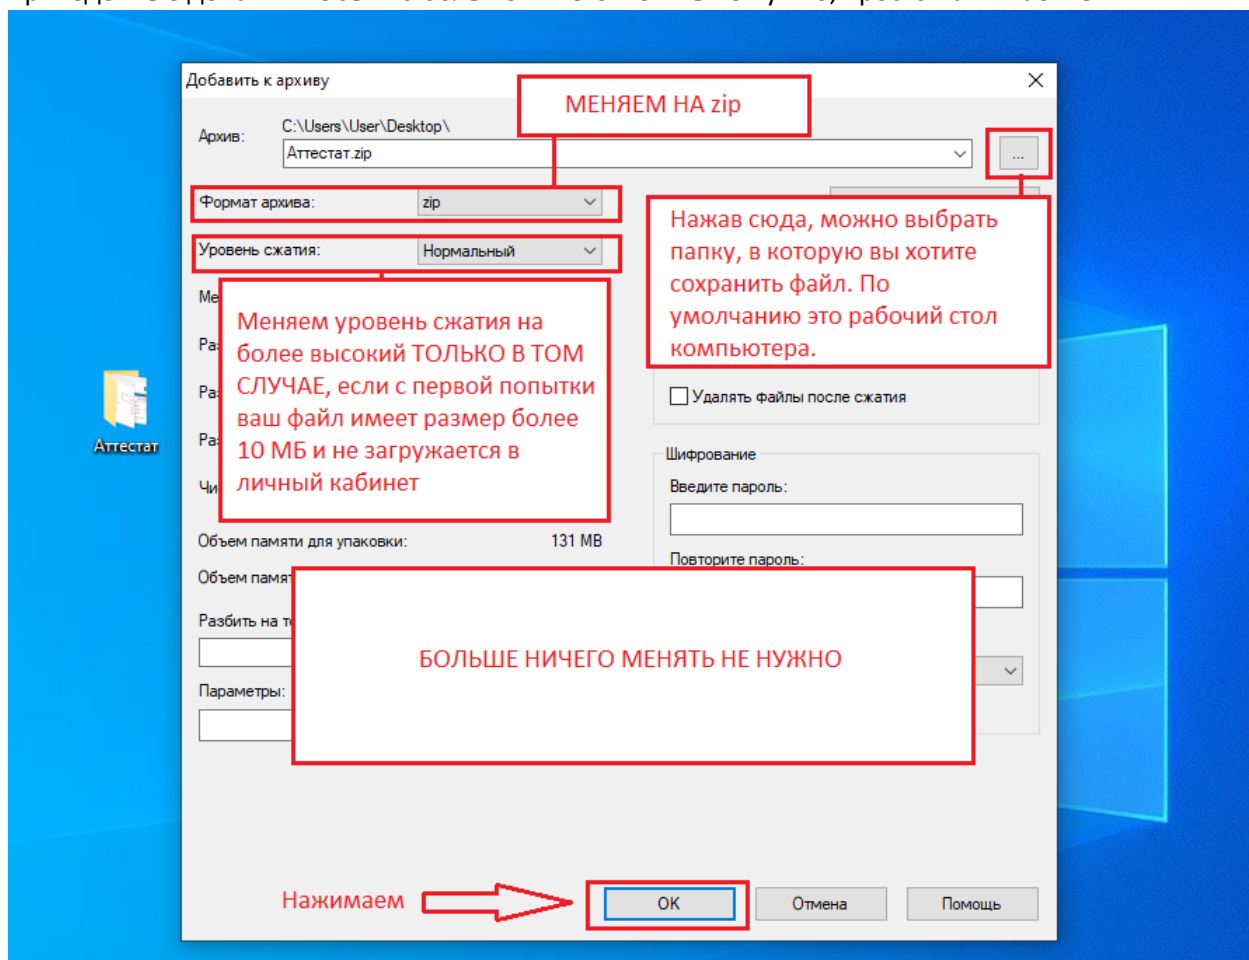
Добавить к архиву

МЕНЯЕМ НА zip

Архив: C:\Users\User\Desktop\
Аттестат.zip

...

Формат архива: zip

Уровень сжатия: Нормальный

Нажав сюда, можно выбрать папку, в которую вы хотите сохранить файл. По умолчанию это рабочий стол компьютера.

Ме
Ра
Ра
Ра
Чи

Меняем уровень сжатия на более высокий ТОЛЬКО В ТОМ СЛУЧАЕ, если с первой попытки ваш файл имеет размер более 10 МБ и не загружается в личный кабинет

Аттестат

Удалять файлы после сжатия

Шифрование
Введите пароль:
Повторите пароль:

Объем памяти для упаковки: 131 MB
Объем памя
Разбить на т
Параметры:

БОЛЬШЕ НИЧЕГО МЕНЯТЬ НЕ НУЖНО

Нажимаем

OK
Отмена
Помощь